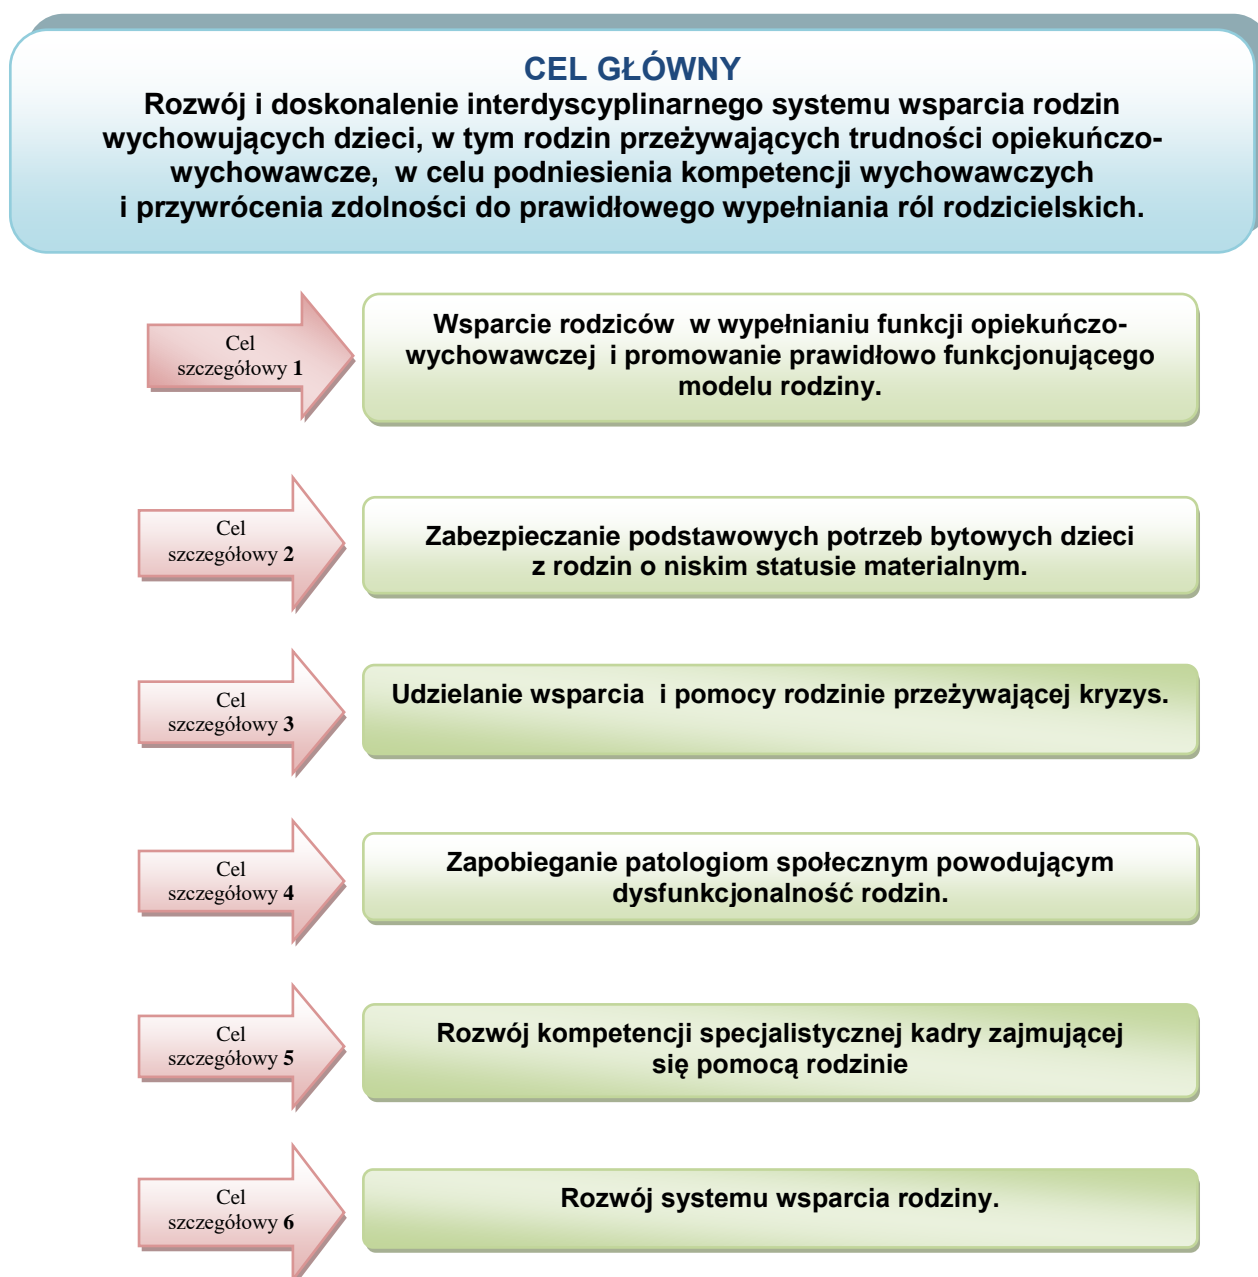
CEL GŁÓWNY
Rozwój i doskonalenie interdyscyplinarnego systemu wsparcia rodzin wychowujących dzieci, w tym rodzin przeżywających trudności opiekuńczo-wychowawcze, w celu podniesienia kompetencji wychowawczych i przywrócenia zdolności do prawidłowego wypełniania ról rodzicielskich.

Cel szczegółowy 1

Wsparcie rodziców w wypełnianiu funkcji opiekuńczo-wychowawczej i promowanie prawidłowo funkcjonującego modelu rodziny.

Cel szczegółowy 2

Zabezpieczanie podstawowych potrzeb bytowych dzieci z rodzin o niskim statusie materialnym.

Cel szczegółowy 3

Udzielanie wsparcia i pomocy rodzinie przeżywającej kryzys.

Cel szczegółowy 4

Zapobieganie patologiom społecznym powodującym dysfunkcjonalność rodzin.

Cel szczegółowy 5

Rozwój kompetencji specjalistycznej kadry zajmującej się pomocą rodzinie

Cel szczegółowy 6

Rozwój systemu wsparcia rodziny.